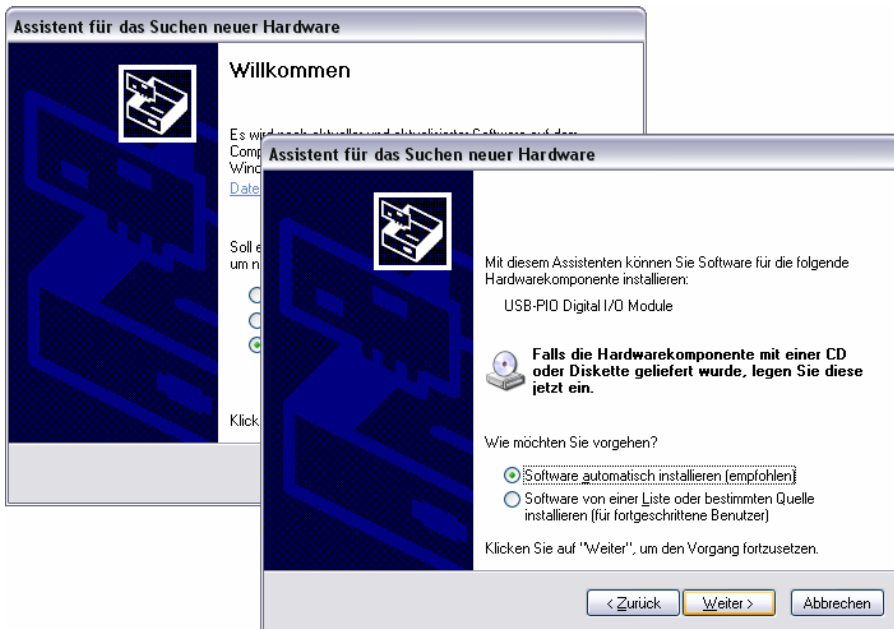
Assistent für das Suchen neuer Hardware

Willkommen

Es wird nach aktueller und aktualisierter Software auf dem Comp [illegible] Wind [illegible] Date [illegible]

Soll e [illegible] um n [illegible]

Klick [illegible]

Assistent für das Suchen neuer Hardware

Mit diesem Assistenten können Sie Software für die folgende Hardwarekomponente installieren:

USB-PIO Digital I/O Module

Falls die Hardwarekomponente mit einer CD oder Diskette geliefert wurde, legen Sie diese jetzt ein.

Wie möchten Sie vorgehen?

Software automatisch installieren (empfohlen)

Software von einer Liste oder bestimmten Quelle installieren (für fortgeschrittene Benutzer)

Klicken Sie auf "Weiter", um den Vorgang fortzusetzen.

< Zurück | Weiter > | Abbrechen